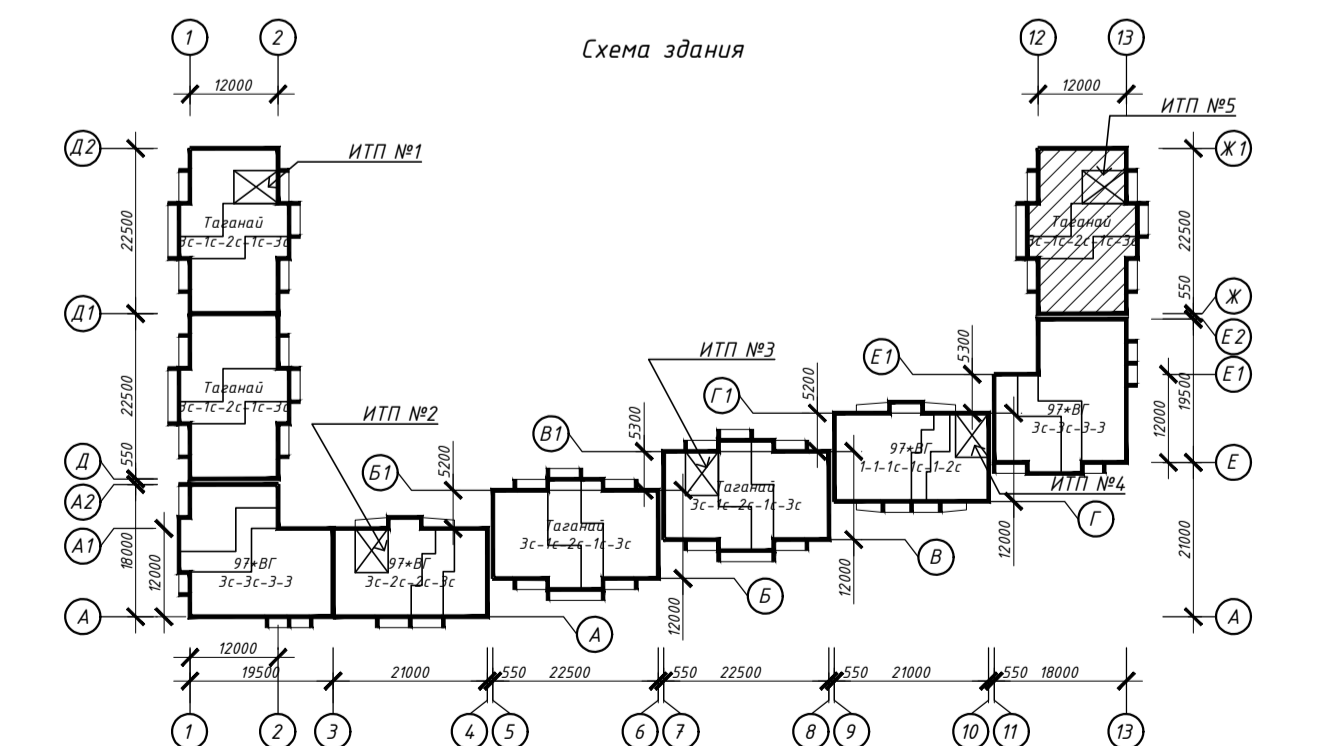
Схема здания

1 2 12000
12 13 12000
ИТП №5
Д2 Ж1
ИТП №1
Таганай
3с-1с-2с-1с-3с
22500
Таганай
3с-1с-2с-1с-3с
22500
Д1
550
Ж
Е2
5300
Е1
Е1
ИТП №3
5200
Г1
19500
Таганай
3с-1с-2с-1с-3с
22500
ИТП №2
В1
5300
97*ВГ
1-1-1с-1с-1-2с
97*ВГ
3с-3с-3-3
12000
Е
Д
550
5200
Б1
А2
Таганай
3с-1с-2с-1с-3с
ИТП №4
Таганай
3с-1с-2с-1с-3с
Г
А1
18000
97*ВГ
3с-3с-3-3
97*ВГ
3с-2с-2с-3с
12000
В
21000
12000
Б
12000
12000
А
А
А
12000
19500
21000
550
22500
550
22500
550
21000
550
18000
1 2 3 4 5 6 7 8 9 10 11 13